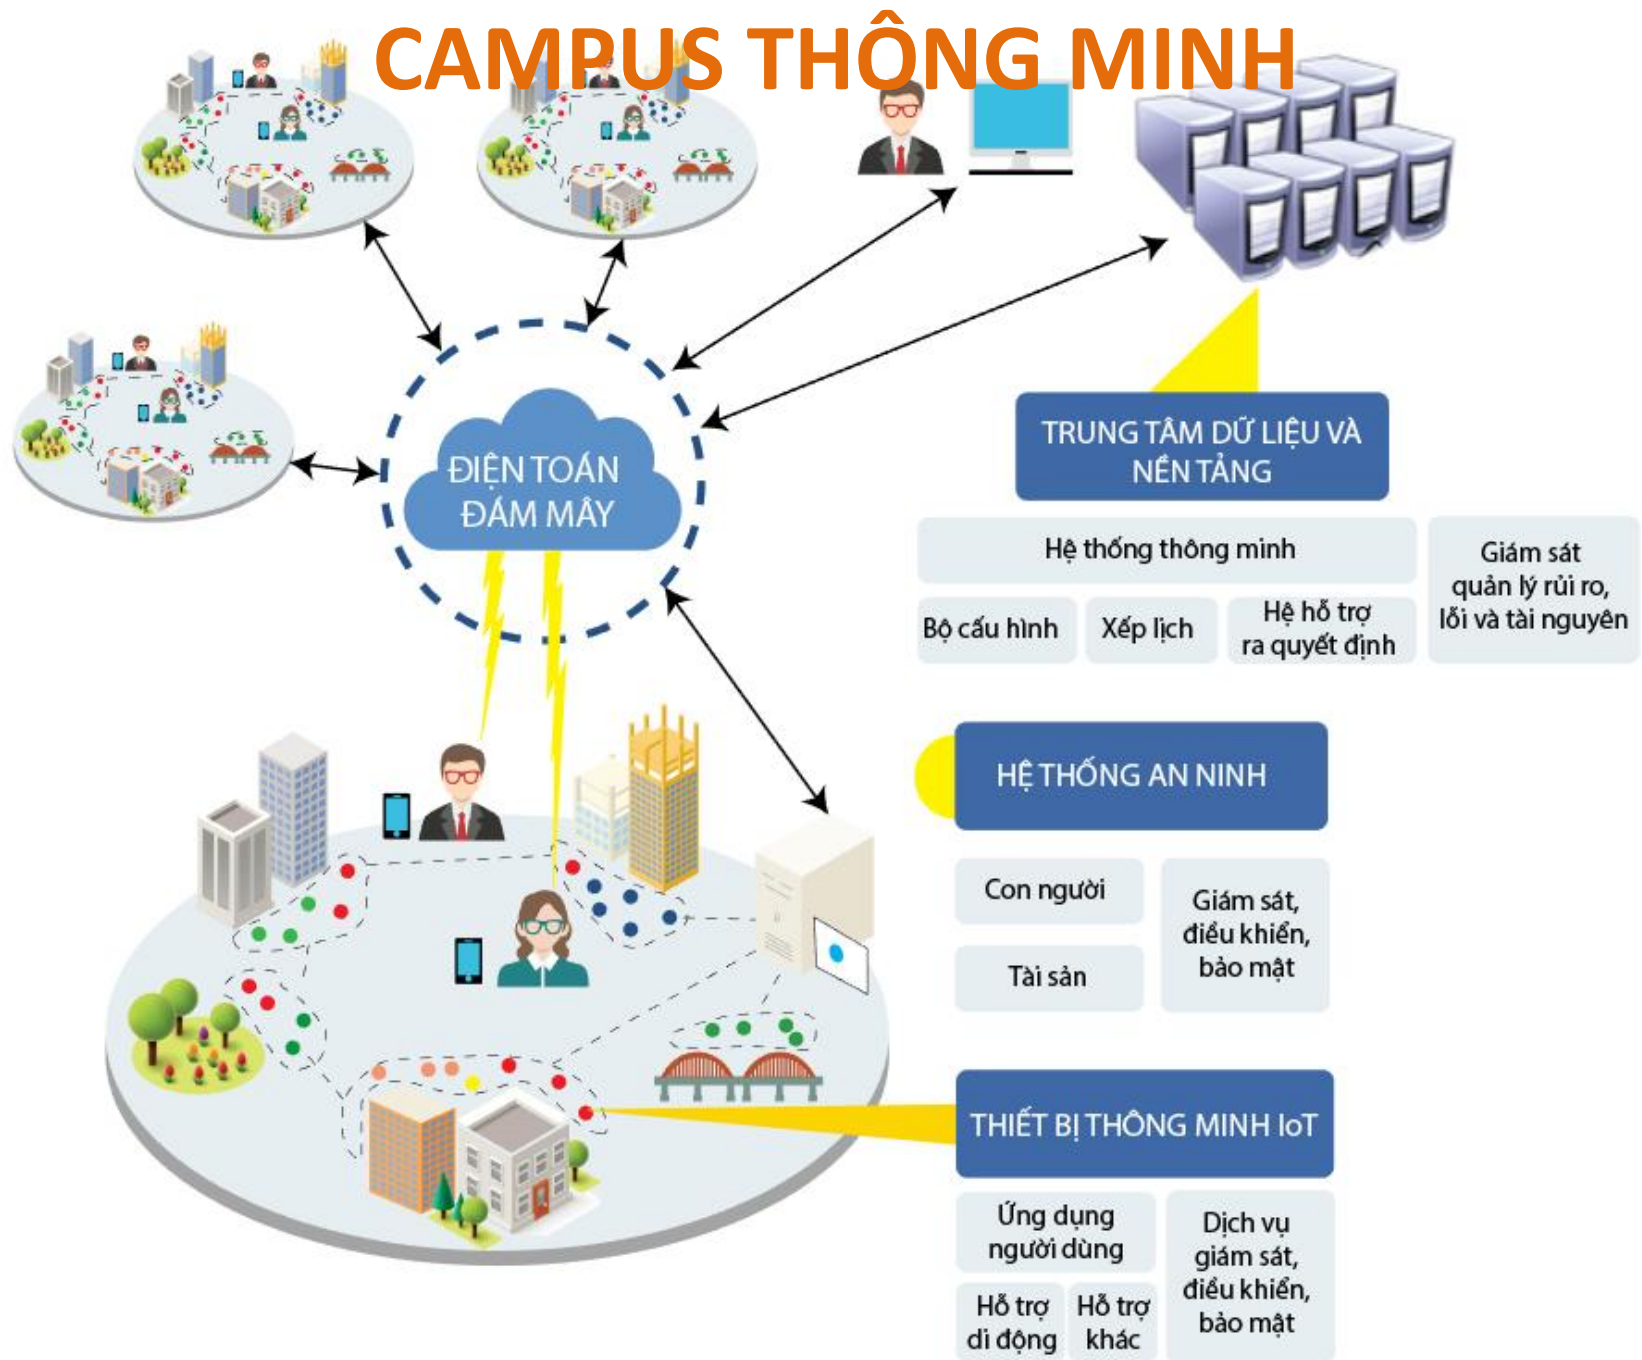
CAMPUS THÔNG MINH

ĐIỆN TOÁN ĐÁM MÂY

TRUNG TÂM DỮ LIỆU VÀ NỀN TẢNG

Hệ thống thông minh

Bộ cấu hình

Xếp lịch

Hệ hỗ trợ ra quyết định

Giám sát quản lý rủi ro, lỗi và tài nguyên

HỆ THỐNG AN NINH

Con người

Tài sản

Giám sát, điều khiển, bảo mật

THIẾT BỊ THÔNG MINH IoT

Ứng dụng người dùng

Hỗ trợ di động

Hỗ trợ khác

Dịch vụ giám sát, điều khiển, bảo mật